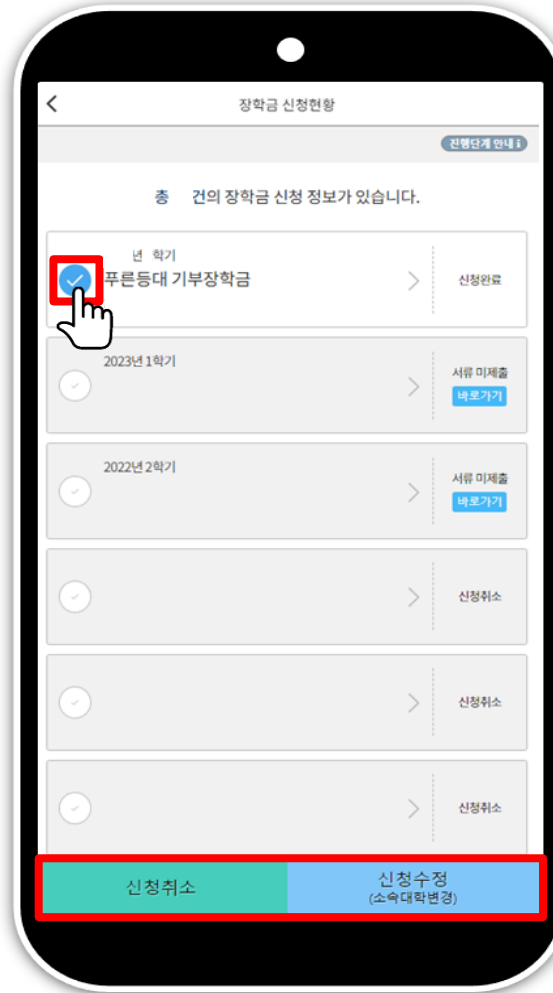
장학금 신청현황

진행단계 안내 i

총 건의 장학금 신청 정보가 있습니다.

년 학기
푸른등대 기부장학금
신청완료

2023년 1학기
서류 미제출
바로가기

2022년 2학기
서류 미제출
바로가기

신청취소

신청취소

신청취소

신청취소

신청수정
(소속대학변경)